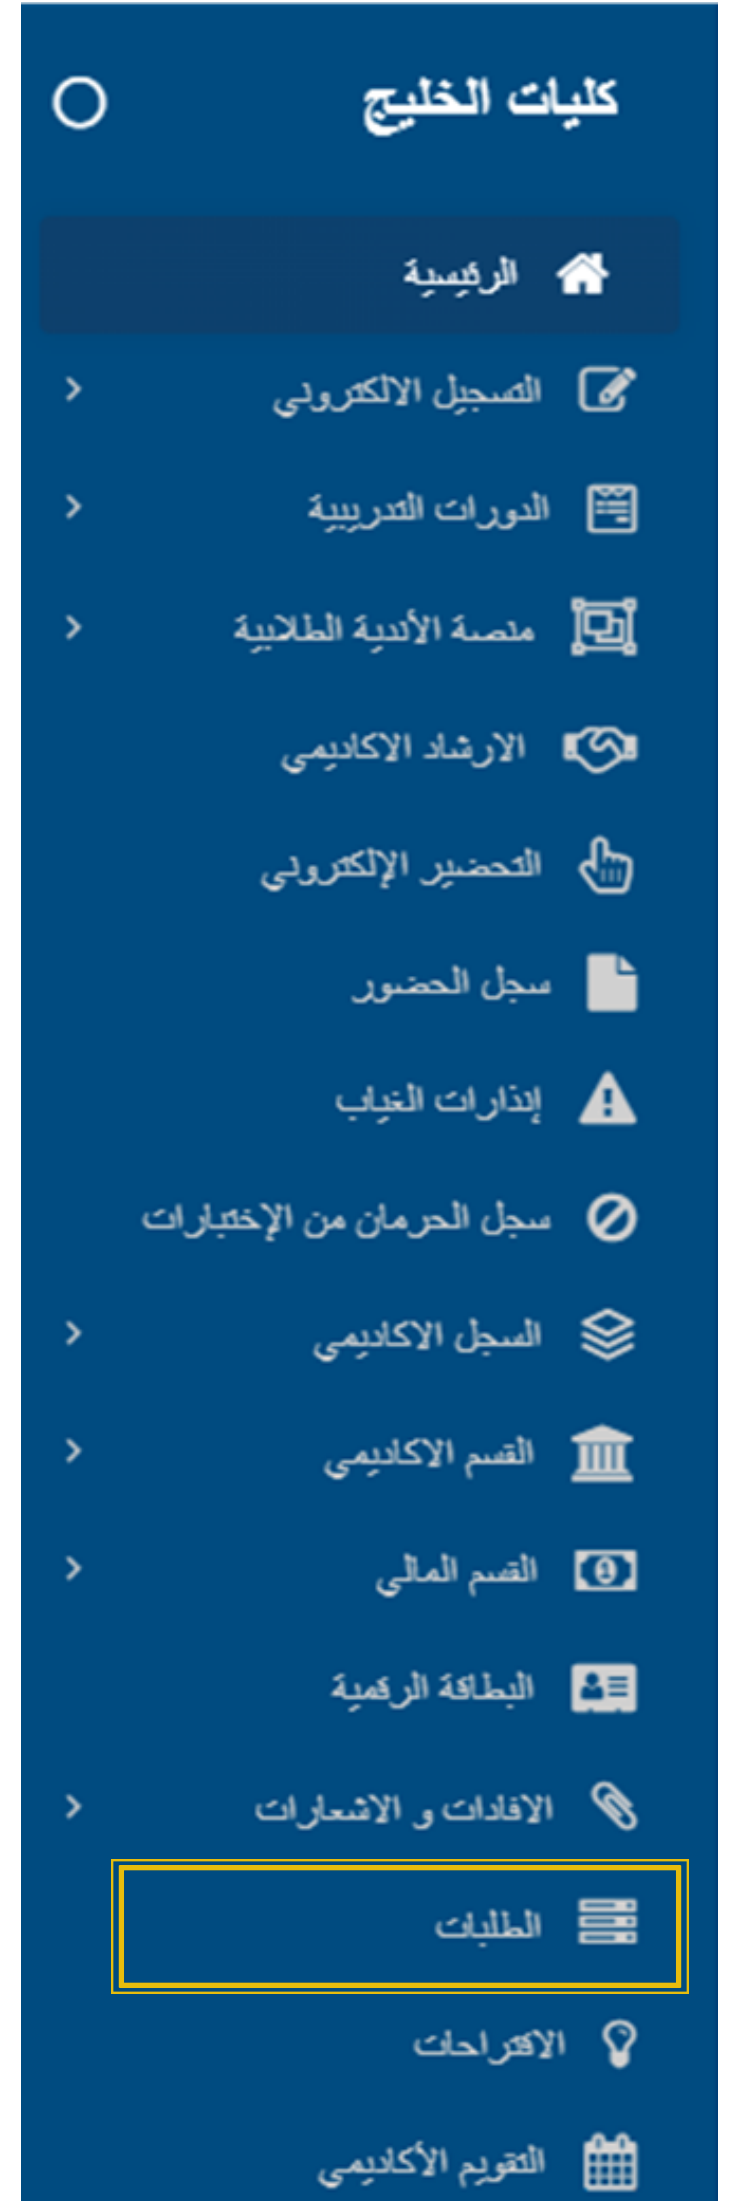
كليات الخليج

الرئيسية

التسجيل الالكتروني

الدورات التدريبية

منصة الأندية الطلابية

الارشاد الاكاديمي

التحضير الإلكتروني

سجل الحضور

إنذارات الغياب

سجل الحرمان من الإختبارات

السجل الاكاديمي

القسم الاكاديمي

القسم المالي

البطاقة الرقمية

الافادات و الاشعارات

الطلبات

الاقتراحات

التقويم الأكاديمي